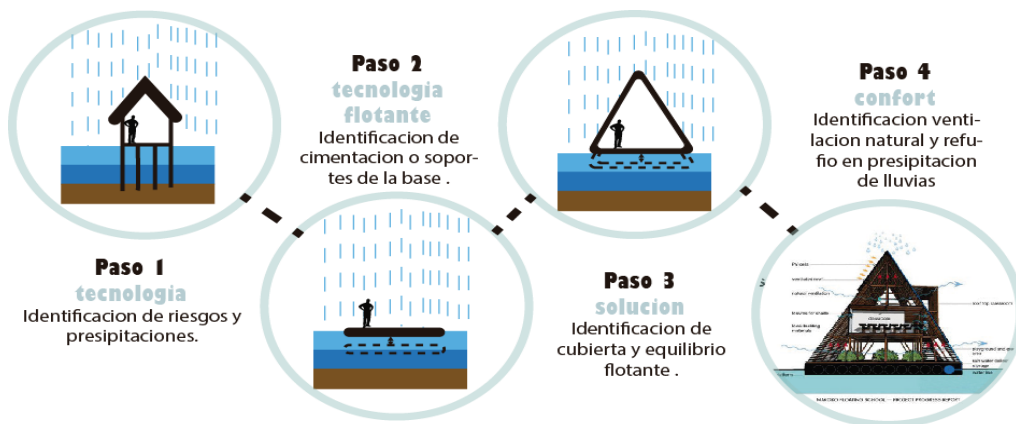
Paso 2
tecnologia flotante
Identificacion de cimentacion o soportes de la base .

Paso 4
confort
Identificacion ventilacion natural y refufio en presipitacion de lluvias

Paso 1
tecnologia
Identificacion de riesgos y presipitaciones.

Paso 3
solucion
Identificacion de cubierta y equilibrio flotante .

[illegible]